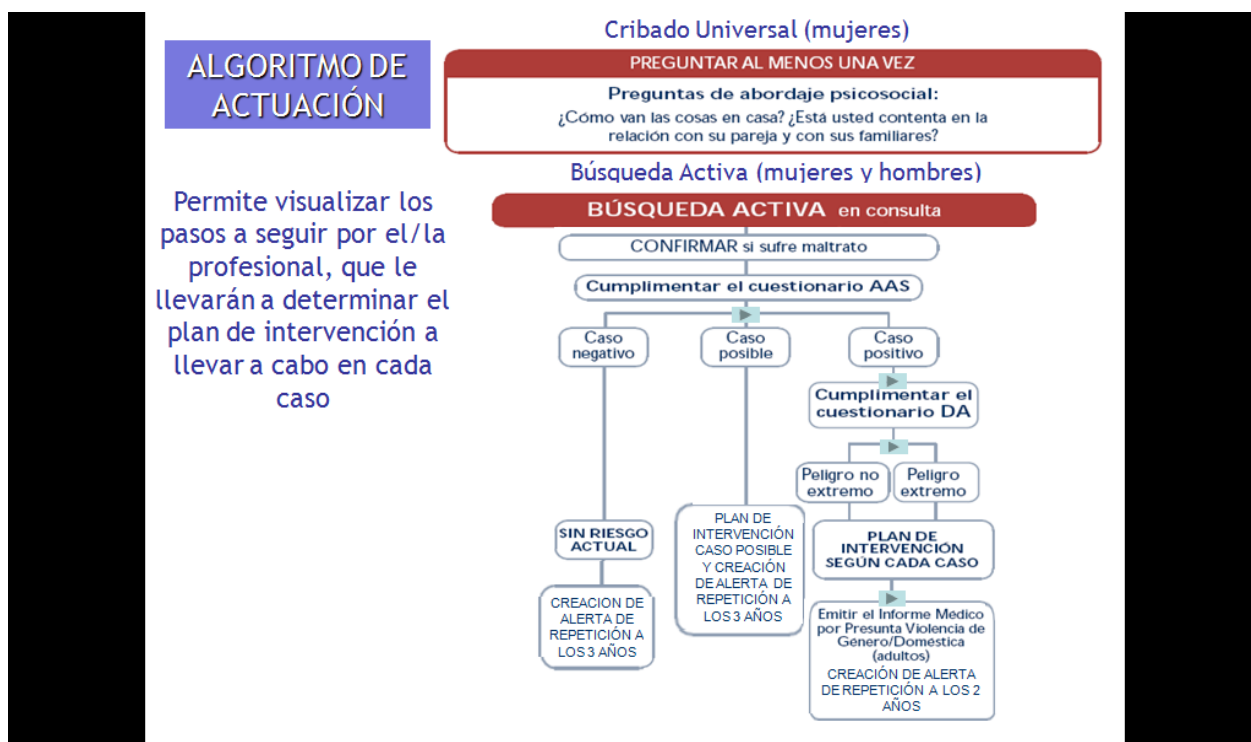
ALGORITMO DE ACTUACIÓN

Permite visualizar los pasos a seguir por el/la profesional, que le llevarán a determinar el plan de intervención a llevar a cabo en cada caso

Cribado Universal (mujeres)

PREGUNTAR AL MENOS UNA VEZ

Preguntas de abordaje psicosocial:
¿Cómo van las cosas en casa? ¿Está usted contenta en la relación con su pareja y con sus familiares?

Búsqueda Activa (mujeres y hombres)

BÚSQUEDA ACTIVA en consulta

CONFIRMAR si sufre maltrato

Cumplimentar el cuestionario AAS

Caso negativo

Caso posible

Caso positivo

Cumplimentar el cuestionario DA

Peligro no extremo

Peligro extremo

SIN RIESGO ACTUAL

PLAN DE INTERVENCIÓN CASO POSIBLE Y CREACIÓN DE ALERTA DE REPETICIÓN A LOS 3 AÑOS

PLAN DE INTERVENCIÓN SEGÚN CADA CASO

CREACION DE ALERTA DE REPETICIÓN A LOS 3 AÑOS

Emitir el Informe Medico por Presunta Violencia de Genero/Domestica (adultos)
CREACIÓN DE ALERTA DE REPETICIÓN A LOS 2 AÑOS